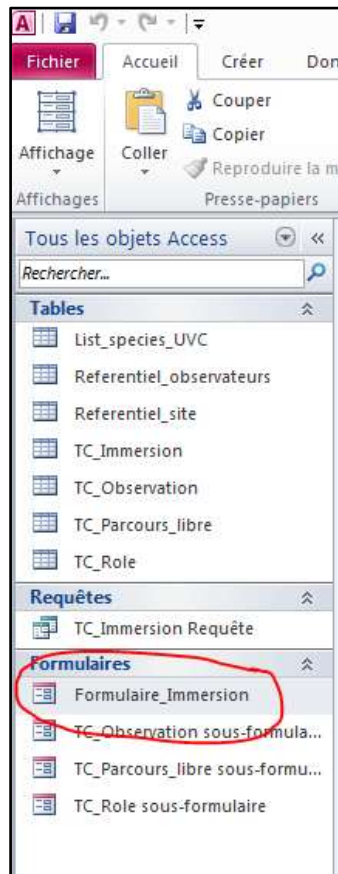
Fichier
Accueil
Créer
Don

Affichage
Coller
Couper
Copier
Reproduire la m
Affichages
Presse-papiers

Tous les objets Access
Rechercher...

Tables
List_species_UVC
Referentiel_observateurs
Referentiel_site
TC_Immersion
TC_Observation
TC_Parcours_libre
TC_Role

Requêtes
TC_Immersion Requête

Formulaires
Formulaire_Immersion
TC_Observation sous-formula...
TC_Parcours_libre sous-formu...
TC_Role sous-formulaire